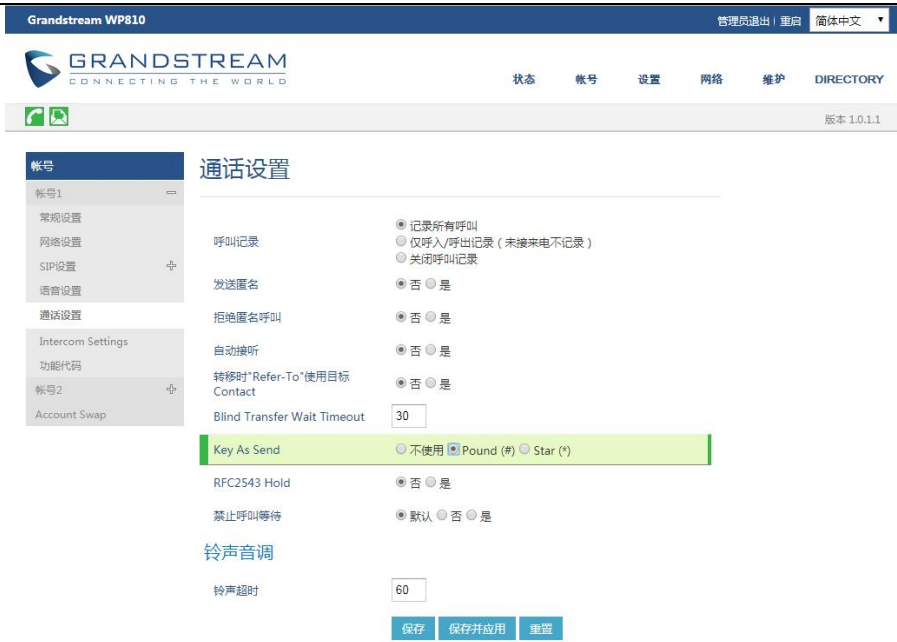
Grandstream WP810

管理员退出 | 重启 简体中文

GRANDSTREAM
CONNECTING THE WORLD

状态 帐号 设置 网络 维护 DIRECTORY

版本 1.0.1.1

帐号
帐号1
常规设置
网络设置
SIP设置
语音设置
通话设置
Intercom Settings
功能代码
帐号2
Account Swap

通话设置

呼叫记录
记录所有呼叫
仅呼入/呼出记录（未接来电不记录）
关闭呼叫记录

发送匿名 否 是

拒绝匿名呼叫 否 是

自动接听 否 是

转移时"Refer-To"使用目标Contact 否 是

Blind Transfer Wait Timeout 30

Key As Send 不使用 Pound (#) Star (*)

RFC2543 Hold 否 是

禁止呼叫等待 默认 否 是

铃声音调

铃声超时 60

保存 保存并应用 重置